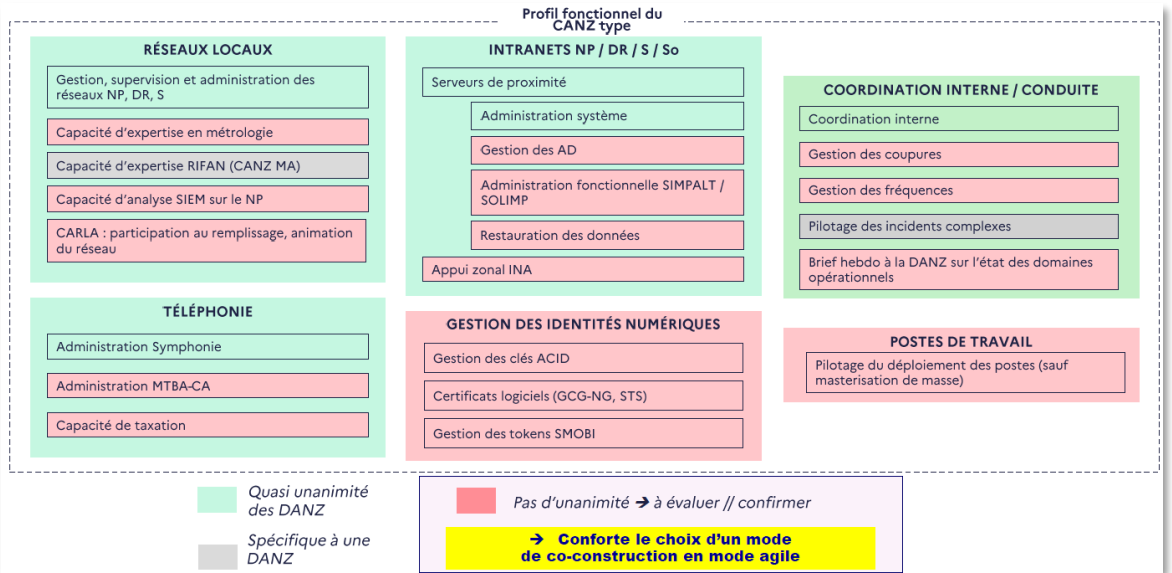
Profil fonctionnel du CANZ type

RÉSEAUX LOCAUX

Gestion, supervision et administration des réseaux NP, DR, S

Capacité d'expertise en métrologie

Capacité d'expertise RIFAN (CANZ MA)

Capacité d'analyse SIEM sur le NP

CARLA : participation au remplissage, animation du réseau

TÉLÉPHONIE

Administration Symphonie

Administration MTBA-CA

Capacité de taxation

INTRANETS NP / DR / S / So

Serveurs de proximité

Administration système

Gestion des AD

Administration fonctionnelle SIMPALT / SOLIMP

Restauration des données

Appui zonal INA

GESTION DES IDENTITÉS NUMÉRIQUES

Gestion des clés ACID

Certificats logiciels (GCG-NG, STS)

Gestion des tokens SMOBI

COORDINATION INTERNE / CONDUITE

Coordination interne

Gestion des coupures

Gestion des fréquences

Pilotage des incidents complexes

Brief hebdo à la DANZ sur l'état des domaines opérationnels

POSTES DE TRAVAIL

Pilotage du déploiement des postes (sauf masterisation de masse)

Quasi unanimité des DANZ

Spécifique à une DANZ

Pas d'unanimité ➔ à évaluer // confirmer

➔ Conforte le choix d'un mode de co-construction en mode agile